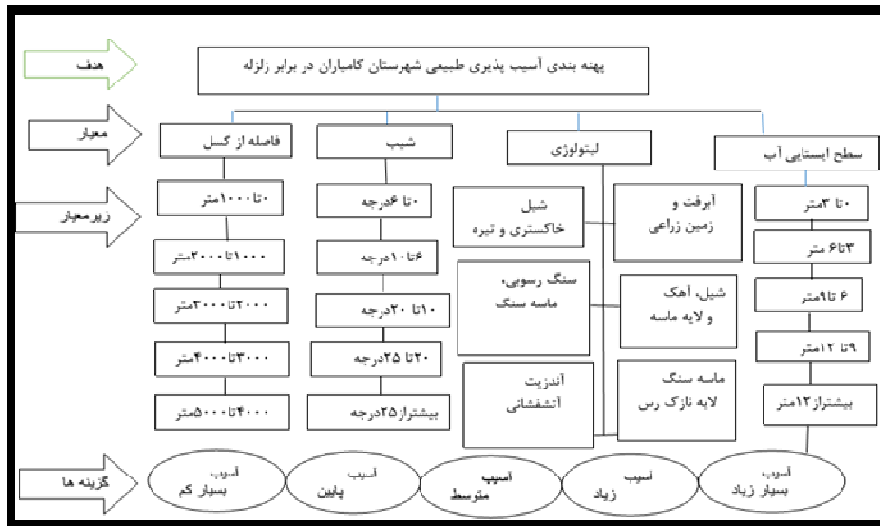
هدف

پهنه بندی آسیب پذیری طبیعی شهرستان کامیاران در برابر زلزله

معیار

فاصله از گسل

شیب

لیتولوژی

سطح ایستابی آب

زیرمعیار

۰تا ۱۰۰۰متر

۱۰۰۰تا ۲۰۰۰متر

۲۰۰۰تا ۳۰۰۰متر

۳۰۰۰تا ۴۰۰۰متر

۴۰۰۰تا ۵۰۰۰متر

۰تا ۶درجه

۶تا ۱۰درجه

۱۰تا ۲۰درجه

۲۰تا ۲۵درجه

بیشتراز۲۵درجه

شیل خاکستری و تیره

آبرفت و زمین زراعی

سنگ رسوبی، ماسه سنگ

شیل، آهک و لایه ماسه

آندزیت آتشفشانی

ماسه سنگ لایه نازک رس

۰تا ۳متر

۳تا۶ متر

۶ تا۹متر

۹تا ۱۲متر

بیشتراز۱۲متر

گزینه ها

آسیب بسیار کم

آسیب پایین

آسیب متوسط

آسیب زیاد

آسیب بسیار زیاد